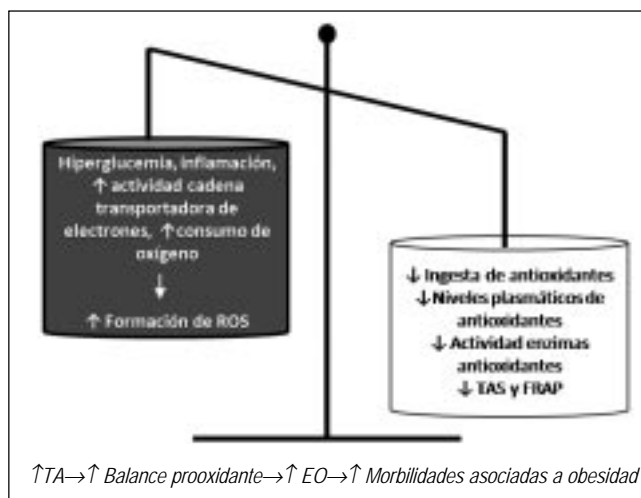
Hiperglucemia, inflamación, ↑ actividad cadena transportadora de electrones, ↑consumo de oxígeno

↓

↑ Formación de ROS

↓ Ingesta de antioxidantes
↓Niveles plasmáticos de antioxidantes
↓ Actividad enzimas antioxidantes
↓ TAS y FRAP

$\uparrow$TA$\rightarrow\uparrow$ Balance prooxidante$\rightarrow\uparrow$ EO$\rightarrow\uparrow$ Morbilidades asociadas a obesidad